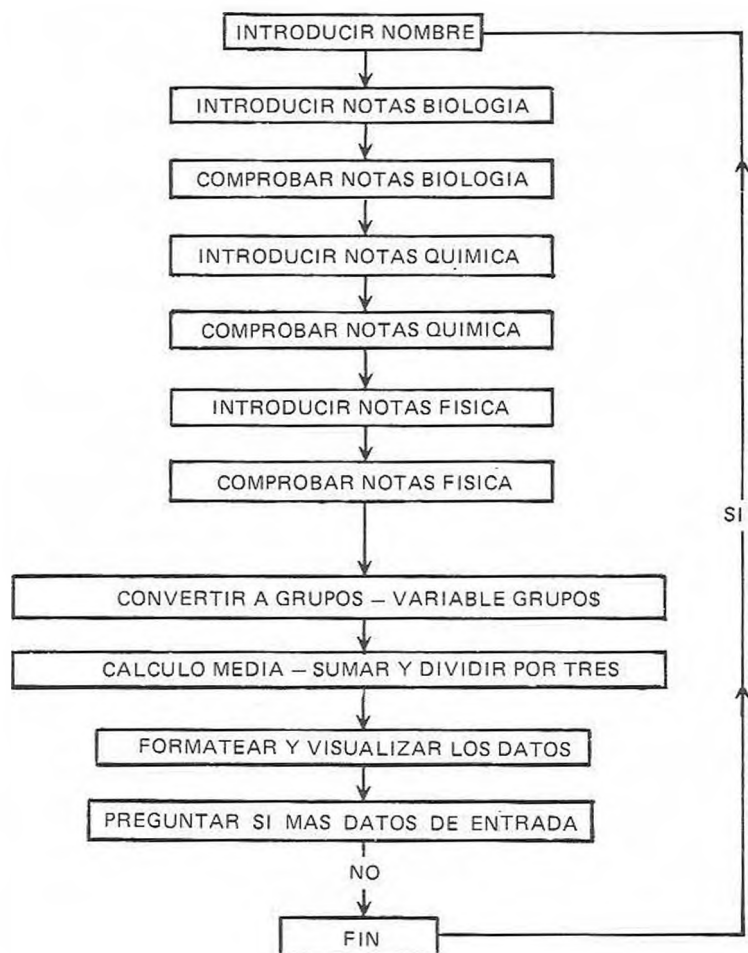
INTRODUCIR NOMBRE

INTRODUCIR NOTAS BIOLOGIA

COMPROBAR NOTAS BIOLOGIA

INTRODUCIR NOTAS QUIMICA

COMPROBAR NOTAS QUIMICA

INTRODUCIR NOTAS FISICA

COMPROBAR NOTAS FISICA

SI

CONVERTIR A GRUPOS – VARIABLE GRUPO$

CALCULO MEDIA – SUMAR Y DIVIDIR POR TRES

FORMATEAR Y VISUALIZAR LOS DATOS

PREGUNTAR SI MAS DATOS DE ENTRADA

NO

FIN